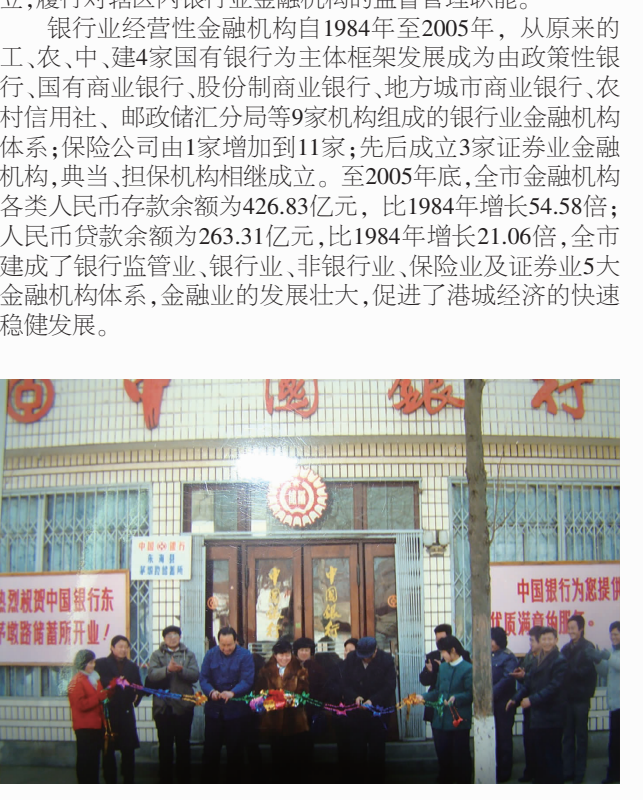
立,履行对辖区内银行业金融机构的监督管理职能。

银行业经营性金融机构自1984年至2005年，从原来的工、农、中、建4家国有银行为主体框架发展成为由政策性银行、国有商业银行、股份制商业银行、地方城市商业银行、农村信用社、邮政储汇分局等9家机构组成的银行业金融机构体系;保险公司由1家增加到11家;先后成立3家证券业金融机构,典当、担保机构相继成立。至2005年底,全市金融机构各类人民币存款余额为426.83亿元，比1984年增长54.58倍;人民币贷款余额为263.31亿元,比1984年增长21.06倍,全市建成了银行监管业、银行业、非银行业、保险业及证券业5大金融机构体系,金融业的发展壮大,促进了港城经济的快速稳健发展。

中国银行

热烈祝贺中国银行东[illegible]路储蓄所开业!

中国银行为您提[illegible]优质满意的服务。

中国银行

中国银行 东港路储蓄所